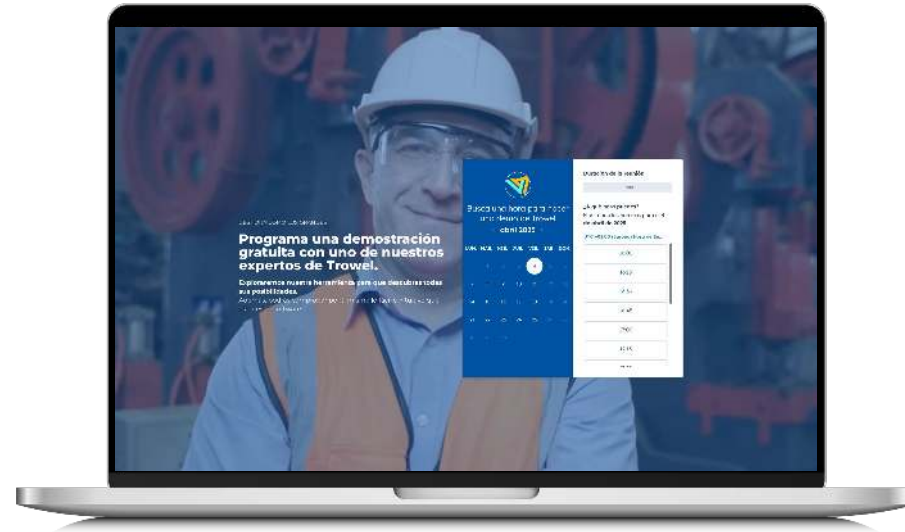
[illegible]

Programa una demostración gratuita con uno de nuestros expertos de Trowel.

Exploraremos nuestra herramienta para que descubras todas sus posibilidades.
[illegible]

Busca una hora para hacer una demo de Trowel

abril 2025

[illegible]

Duración de la reunión

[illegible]

¿A qué hora te viene bien?

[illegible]